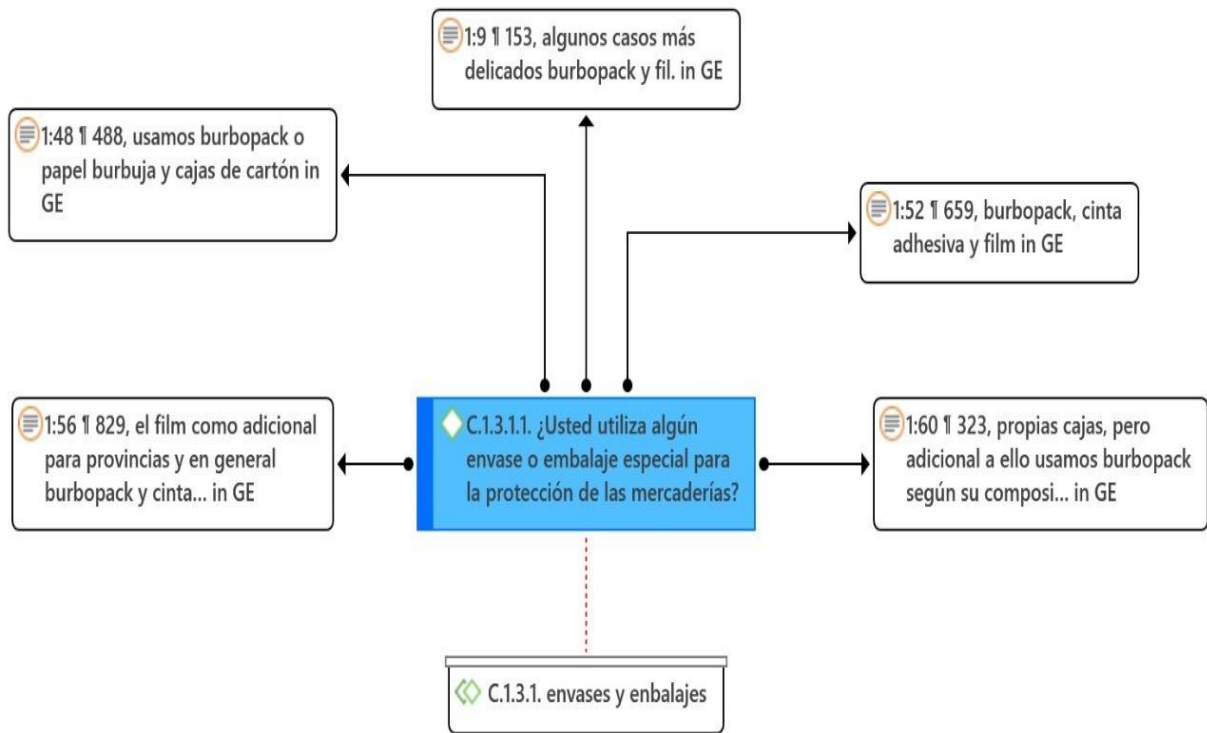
1:9 ¶ 153, algunos casos más delicados burbopack y fil. in GE

1:48 ¶ 488, usamos burbopack o papel burbuja y cajas de cartón in GE

1:52 ¶ 659, burbopack, cinta adhesiva y film in GE

1:56 ¶ 829, el film como adicional para provincias y en general burbopack y cinta... in GE

C.1.3.1.1. ¿Usted utiliza algún envase o embalaje especial para la protección de las mercaderías?

1:60 ¶ 323, propias cajas, pero adicional a ello usamos burbopack según su composi... in GE

C.1.3.1. envases y enbalajes